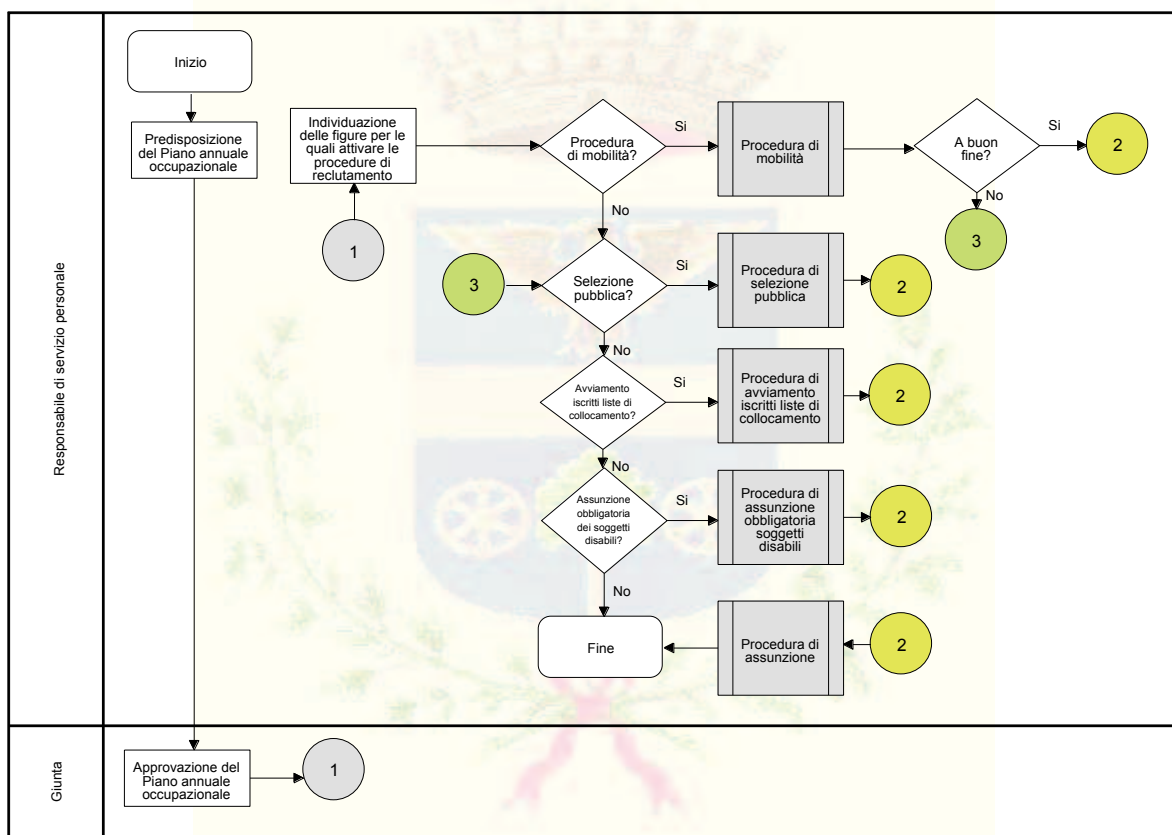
Responsabile di servizio personale

Inizio

Predisposizione del Piano annuale occupazionale

Individuazione delle figure per le quali attivare le procedure di reclutamento

1

Procedura di mobilità?

Si

Procedura di mobilità

A buon fine?

Si

2

No

3

No

3

Selezione pubblica?

Si

Procedura di selezione pubblica

2

No

Avviamento iscritti liste di collocamento?

Si

Procedura di avviamento iscritti liste di collocamento

2

No

Assunzione obbligatoria dei soggetti disabili?

Si

Procedura di assunzione obbligatoria soggetti disabili

2

No

Fine

Procedura di assunzione

2

Giunta

Approvazione del Piano annuale occupazionale

1